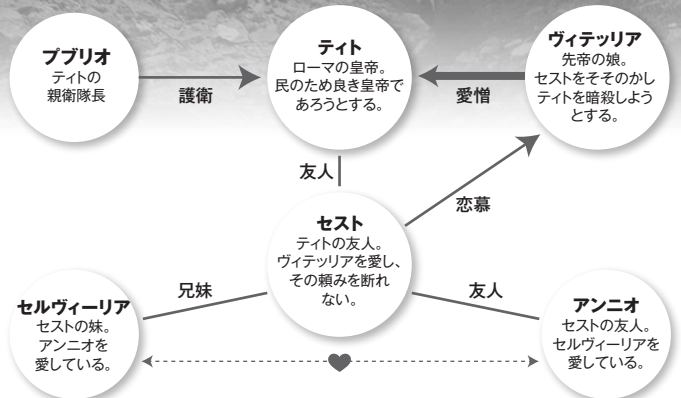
プブリオ
ティトの親衛隊長

護衛

ティト
ローマの皇帝。民のため良き皇帝であろうとする。

愛憎

ヴィテッリア
先帝の娘。セストをそそのかしティトを暗殺しようとする。

友人

恋慕

セスト
ティトの友人。ヴィテッリアを愛し、その頼みを断れない。

兄妹

友人

セルヴィーリア
セストの妹。アンニオを愛している。

アンニオ
セストの友人。セルヴィーリアを愛している。